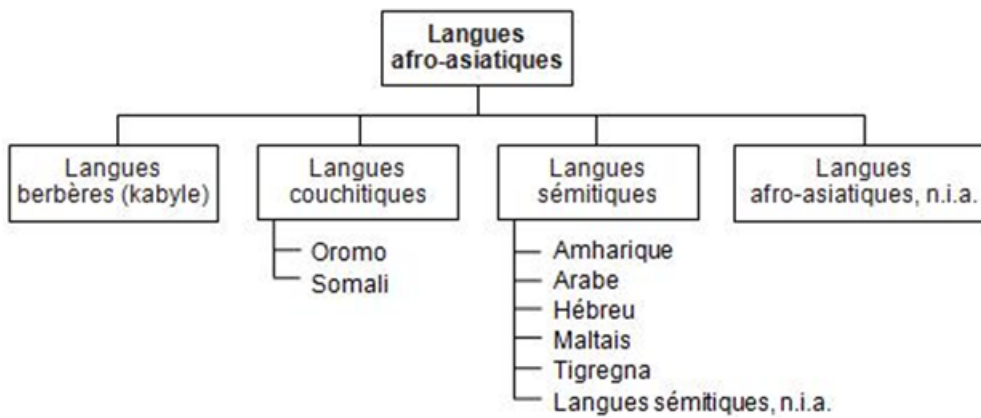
Langues afro-asiatiques

Langues berbères (kabyle)

Langues couchitiques
Oromo
Somali

Langues sémitiques
Amharique
Arabe
Hébreu
Maltais
Tigregna
Langues sémitiques, n.i.a.

Langues afro-asiatiques, n.i.a.